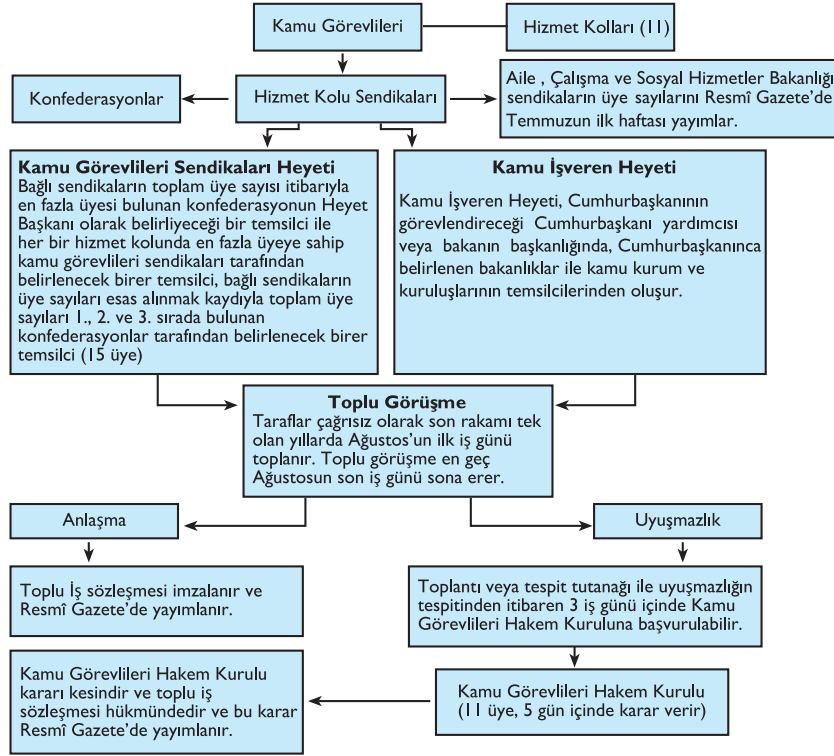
Kamu Görevlileri

Hizmet Kolları (11)

Konfederasyonlar

Hizmet Kolu Sendikaları

Aile , Çalışma ve Sosyal Hizmetler Bakanlığı sendikaların üye sayılarını Resmî Gazete'de Temmuzun ilk haftası yayımlar.

Kamu Görevlileri Sendikaları Heyeti
Bağlı sendikaların toplam üye sayısı itibarıyla en fazla üyesi bulunan konfederasyonun Heyet Başkanı olarak belirliyeceği bir temsilci ile her bir hizmet kolunda en fazla üyeye sahip kamu görevlileri sendikaları tarafından belirlenecek birer temsilci, bağlı sendikaların üye sayıları esas alınmak kaydıyla toplam üye sayıları 1., 2. ve 3. sırada bulunan konfederasyonlar tarafından belirlenecek birer temsilci (15 üye)

Kamu İşveren Heyeti
Kamu İşveren Heyeti, Cumhurbaşkanının görevlendireceği Cumhurbaşkanı yardımcısı veya bakanın başkanlığında, Cumhurbaşkanınca belirlenen bakanlıklar ile kamu kurum ve kuruluşlarının temsilcilerinden oluşur.

Toplu Görüşme
Taraflar çağrısız olarak son rakamı tek olan yıllarda Ağustos'un ilk iş günü toplanır. Toplu görüşme en geç Ağustosun son iş günü sona erer.

Anlaşma

Uyuşmazlık

Toplu İş sözleşmesi imzalanır ve Resmî Gazete'de yayımlanır.

Toplantı veya tespit tutanağı ile uyuşmazlığın tespitinden itibaren 3 iş günü içinde Kamu Görevlileri Hakem Kuruluna başvurulabilir.

Kamu Görevlileri Hakem Kurulu kararı kesindir ve toplu iş sözleşmesi hükmündedir ve bu karar Resmî Gazete'de yayımlanır.

Kamu Görevlileri Hakem Kurulu (11 üye, 5 gün içinde karar verir)